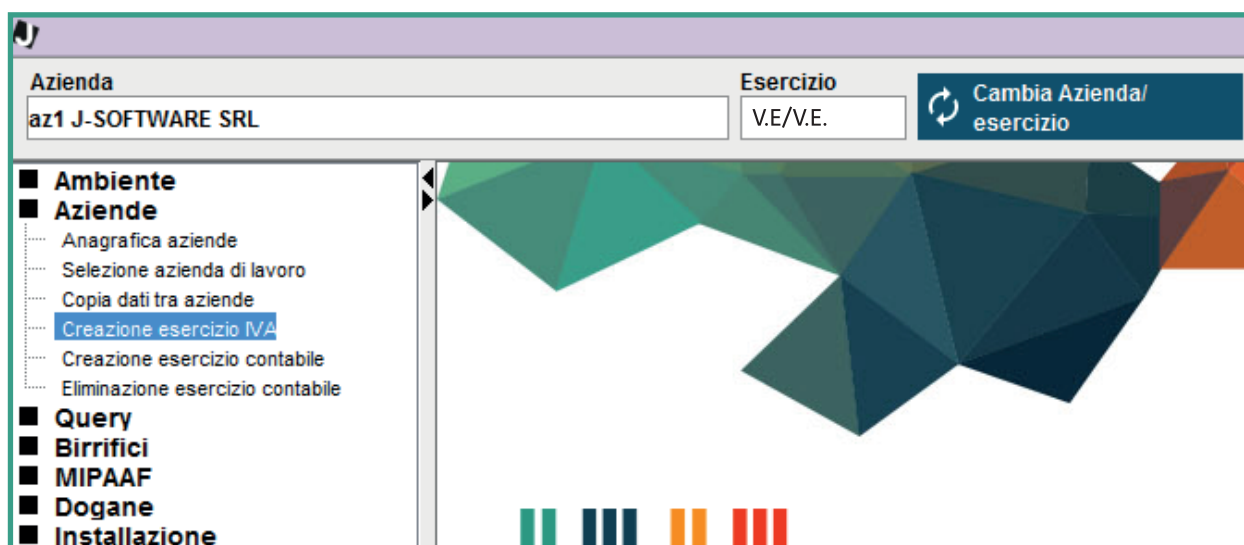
Azienda
az1 J-SOFTWARE SRL

Esercizio
V.E/V.E.

Cambia Azienda/ esercizio

Ambiente
Aziende
Anagrafica aziende
Selezione azienda di lavoro
Copia dati tra aziende
Creazione esercizio IVA
Creazione esercizio contabile
Eliminazione esercizio contabile
Query
Birrifici
MIPAAF
Dogane
Installazione